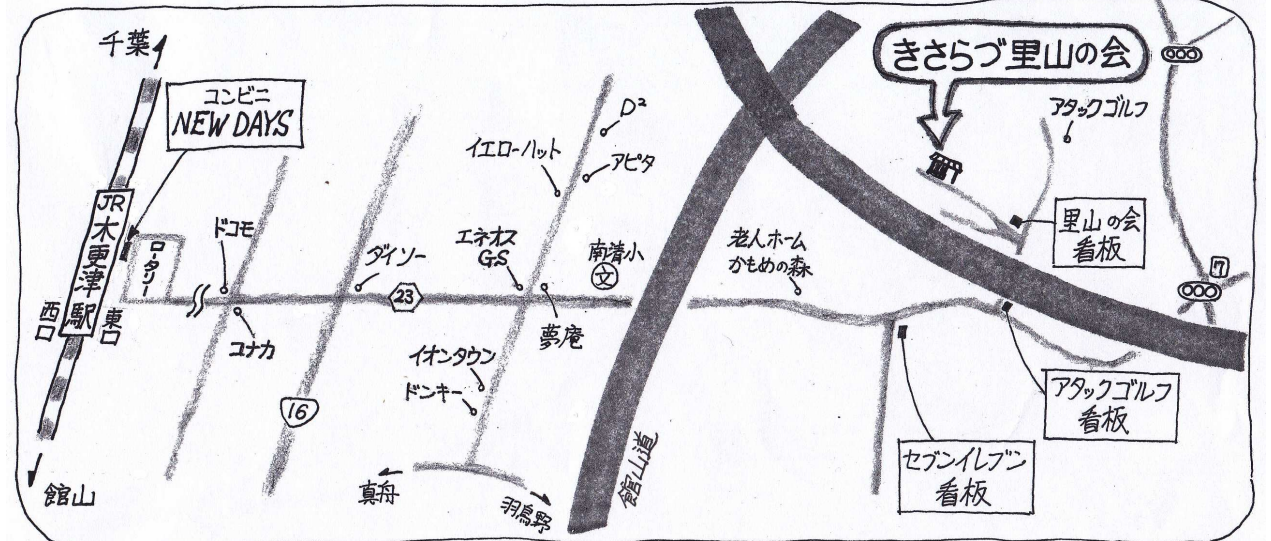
千葉

コンビニ
NEW DAYS

JR木更津駅

西口

東口

ロータリー

ドコモ

ユナカ

16

ダイソー

23

エネオス GS

イエローハット

D²

アピタ

南清小

夢庵

イオンタウン

ドンキー

真舟

羽鳥野

館山道

きさらづ里山の会

アタックゴルフ

里山の会 看板

老人ホーム かもめの森

7

アタックゴルフ 看板

セブンイレブン 看板

館山